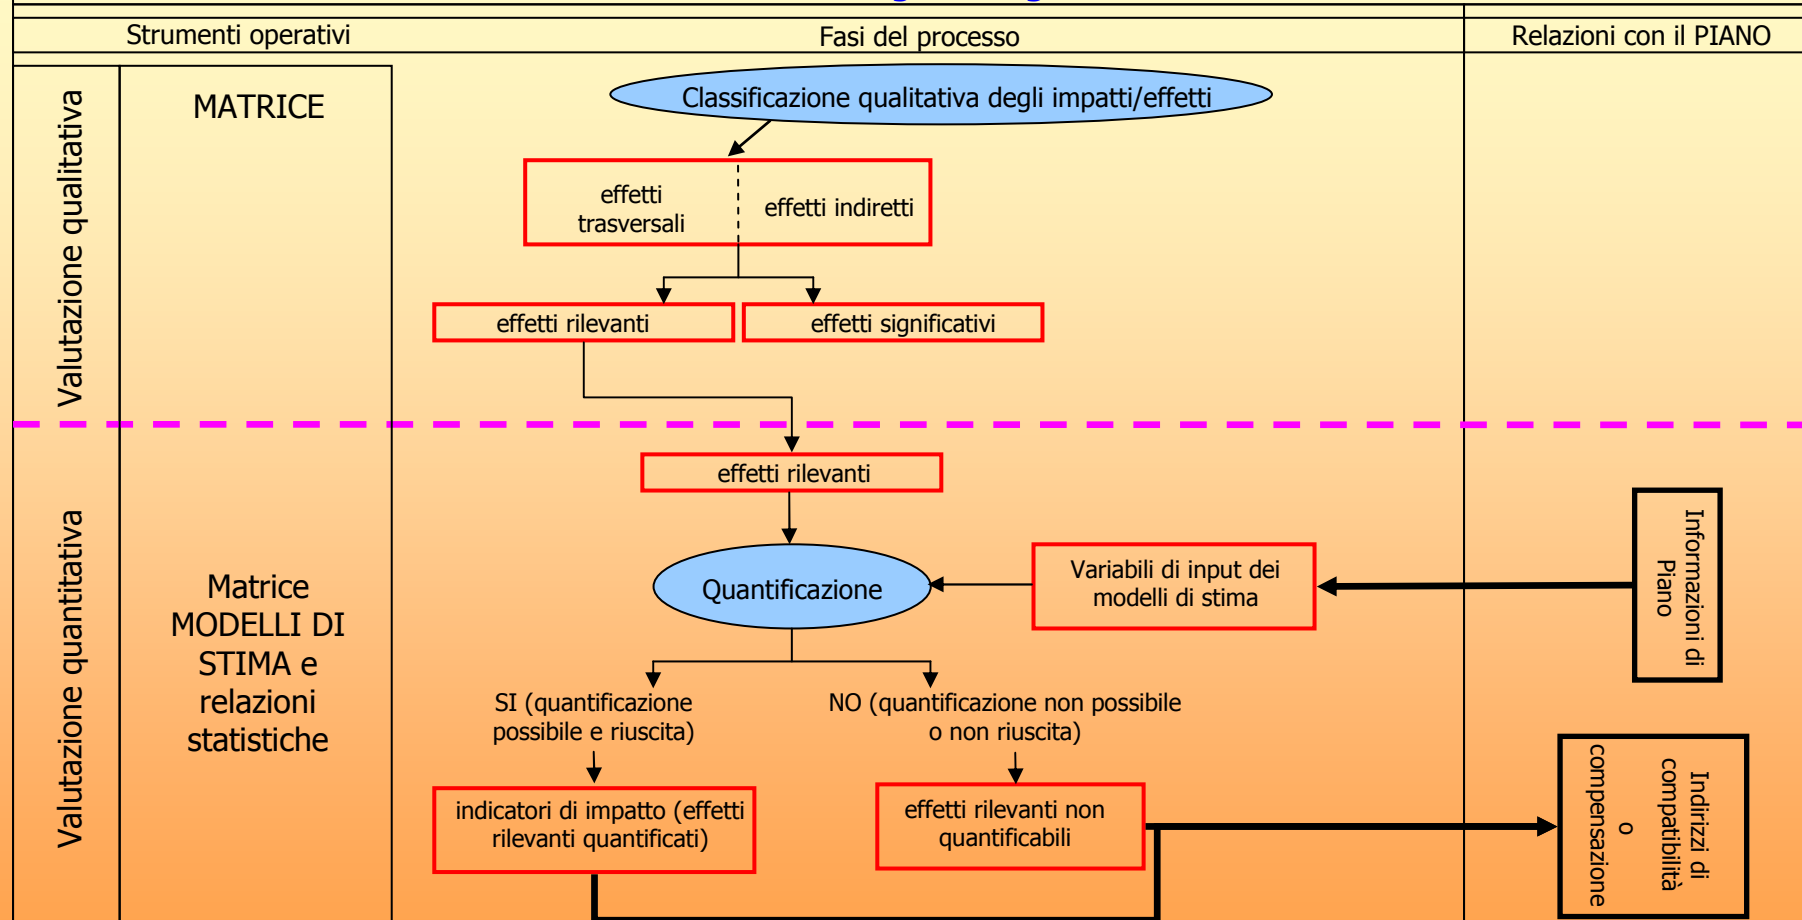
Strumenti operativi

Fasi del processo

Relazioni con il PIANO

Valutazione qualitativa

MATRICE

Classificazione qualitativa degli impatti/effetti

effetti trasversali

effetti indiretti

effetti rilevanti

effetti significativi

Valutazione quantitativa

Matrice MODELLI DI STIMA e relazioni statistiche

effetti rilevanti

Quantificazione

Variabili di input dei modelli di stima

Informazioni di Piano

SI (quantificazione possibile e riuscita)

NO (quantificazione non possibile o non riuscita)

indicatori di impatto (effetti rilevanti quantificati)

effetti rilevanti non quantificabili

Indirizzi di compatibilità o compensazione